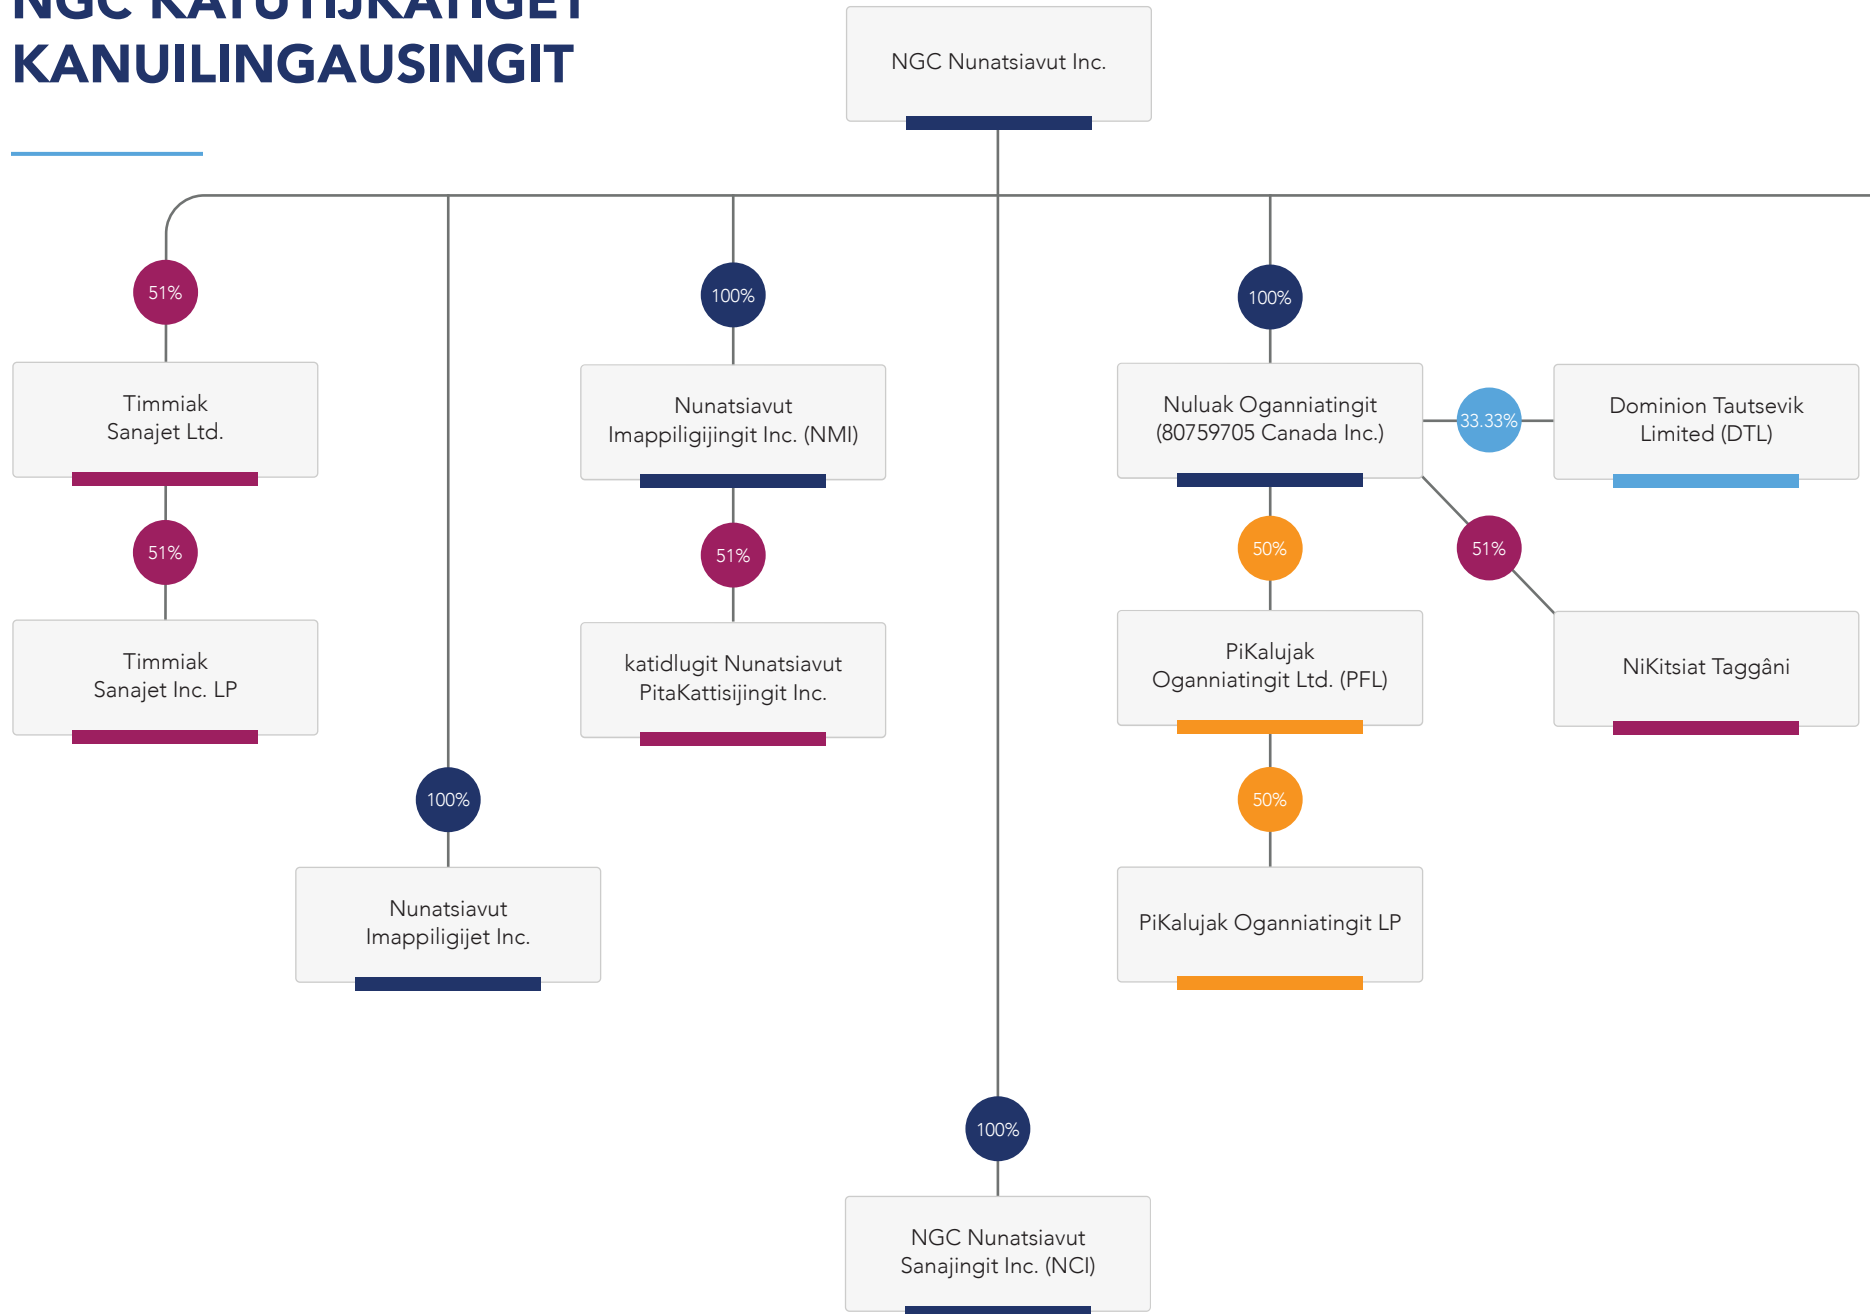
NGC KATUTIJKATIGET
KANUILINGAUSINGIT

NGC Nunatsiavut Inc.

51%

Timmiak Sanajet Ltd.

51%

Timmiak Sanajet Inc. LP

100%

Nunatsiavut Imappiligijet Inc.

100%

Nunatsiavut Imappiligijingit Inc. (NMI)

51%

katidlugit Nunatsiavut PitaKattisijingit Inc.

100%

NGC Nunatsiavut Sanajingit Inc. (NCI)

100%

Nuluak Oganniatingit (80759705 Canada Inc.)

33.33%

Dominion Tautsevik Limited (DTL)

50%

PiKalujak Oganniatingit Ltd. (PFL)

50%

PiKalujak Oganniatingit LP

51%

NiKitsiat Taggâni